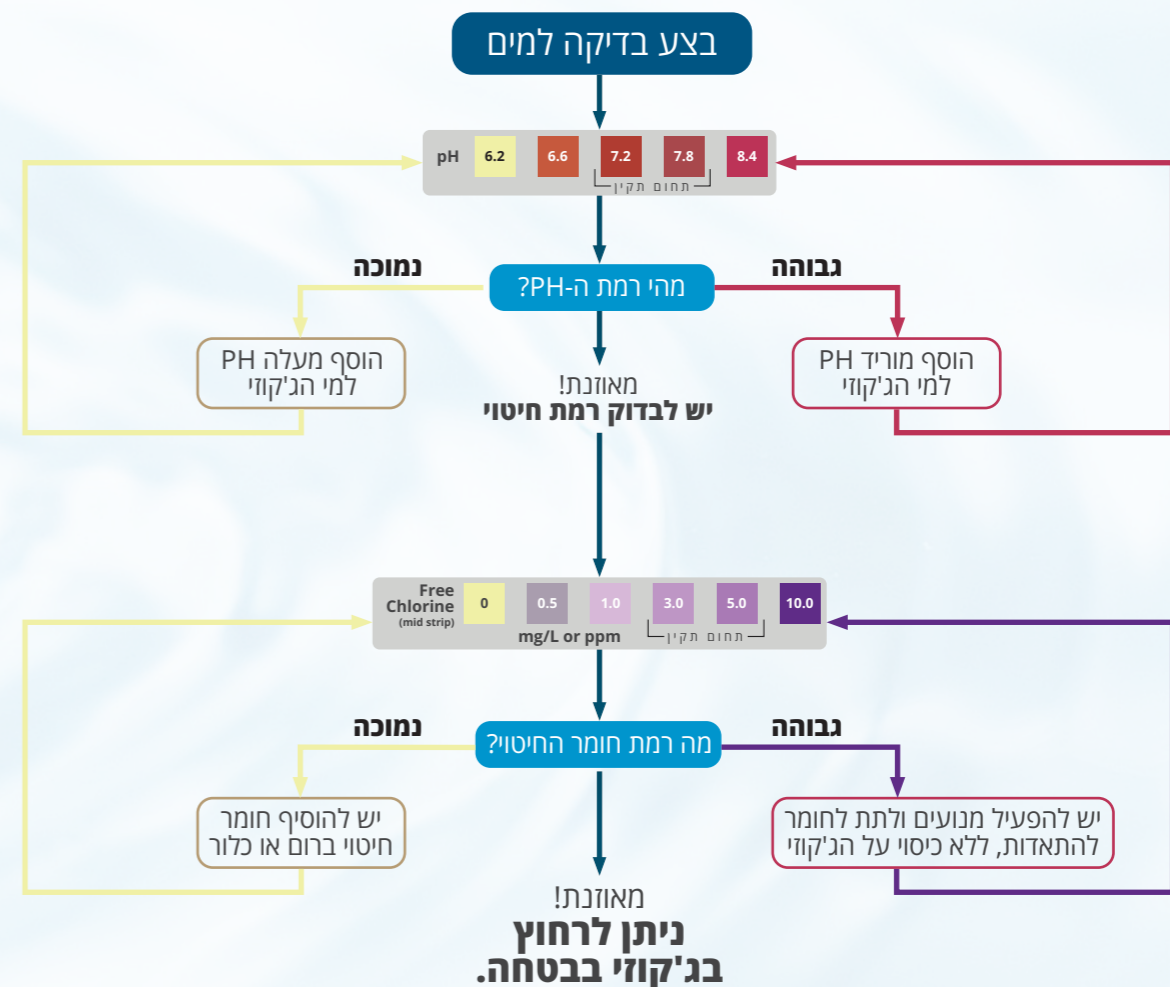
בצע בדיקה למים

pH 6.2 6.6 7.2 7.8 8.4
תחום תקין

נמוכה
מהי רמת ה-PH?
גבוהה

הוסף מעלה PH למי הג'קוזי

הוסף מוריד PH למי הג'קוזי

מאוזנת!
יש לבדוק רמת חיטוי

Free Chlorine (mid strip) 0 0.5 1.0 3.0 5.0 10.0
mg/L or ppm
תחום תקין

נמוכה
מה רמת חומר החיטוי?
גבוהה

יש להוסיף חומר חיטוי ברום או כלור

יש להפעיל מנועים ולתת לחומר להתאדות, ללא כיסוי על הג'קוזי

מאוזנת!
ניתן לרחוץ בג'קוזי בבטחה.